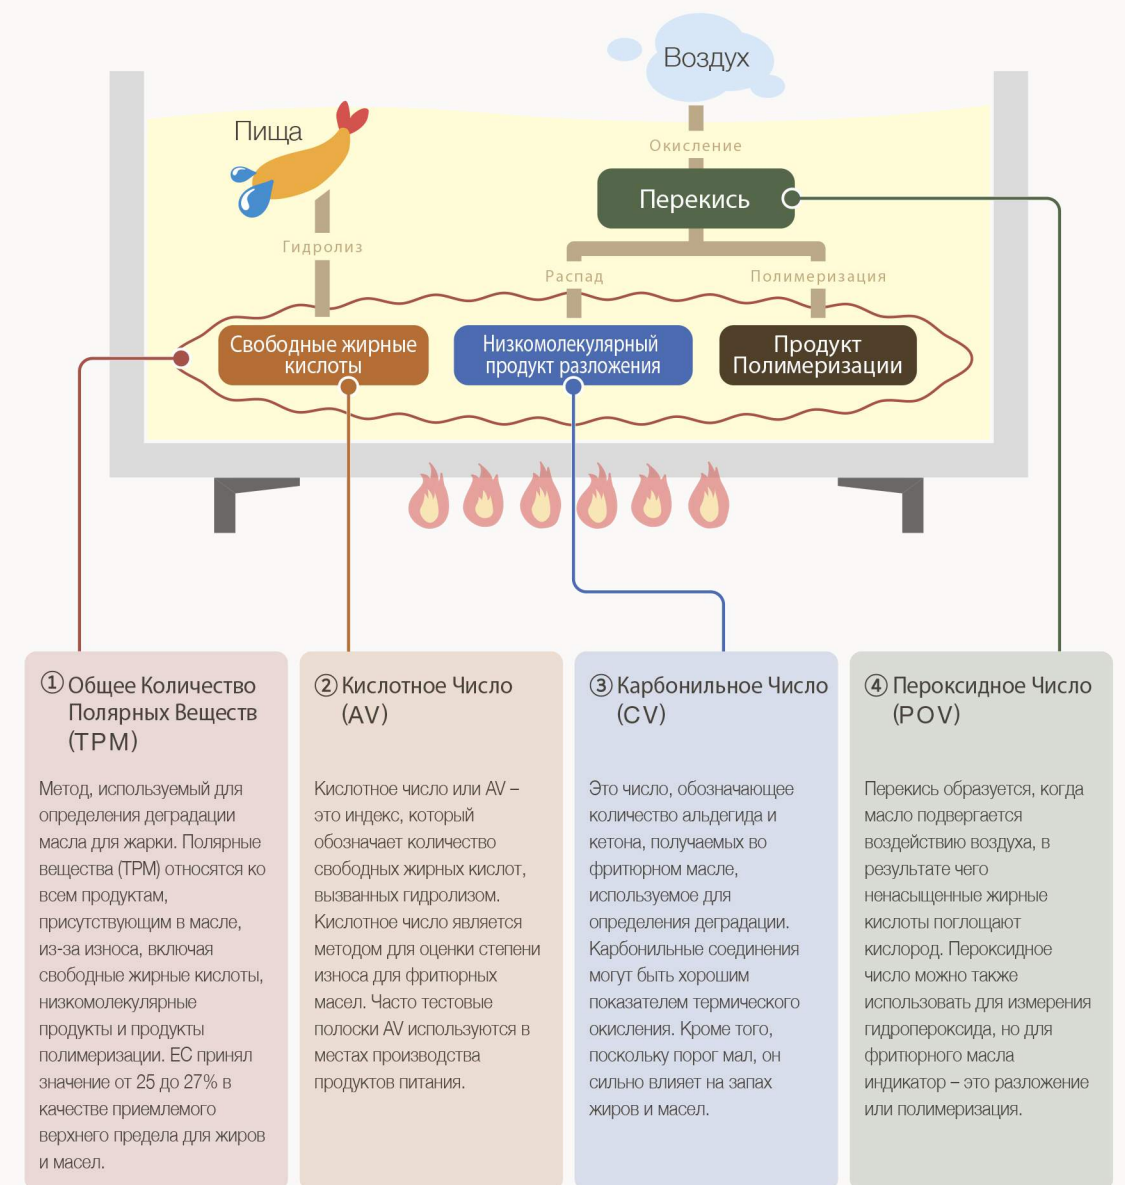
Воздух

Пища

Окисление

Перекись

Гидролиз

Распад

Полимеризация

Свободные жирные кислоты

Низкомолекулярный продукт разложения

Продукт Полимеризации

① Общее Количество Полярных Веществ (TPM)

Метод, используемый для определения деградации масла для жарки. Полярные вещества (TPM) относятся ко всем продуктам, присутствующим в масле, из-за износа, включая свободные жирные кислоты, низкомолекулярные продукты и продукты полимеризации. ЕС принял значение от 25 до 27% в качестве приемлемого верхнего предела для жиров и масел.

② Кислотное Число (AV)

Кислотное число или AV – это индекс, который обозначает количество свободных жирных кислот, вызванных гидролизом. Кислотное число является методом для оценки степени износа для фритюрных масел. Часто тестовые полоски AV используются в местах производства продуктов питания.

③ Карбонильное Число (CV)

Это число, обозначающее количество альдегида и кетона, получаемых во фритюрном масле, используемое для определения деградации. Карбонильные соединения могут быть хорошим показателем термического окисления. Кроме того, поскольку порог мал, он сильно влияет на запах жиров и масел.

④ Пероксидное Число (POV)

Перекись образуется, когда масло подвергается воздействию воздуха, в результате чего ненасыщенные жирные кислоты поглощают кислород. Пероксидное число можно также использовать для измерения гидропероксида, но для фритюрного масла индикатор – это разложение или полимеризация.